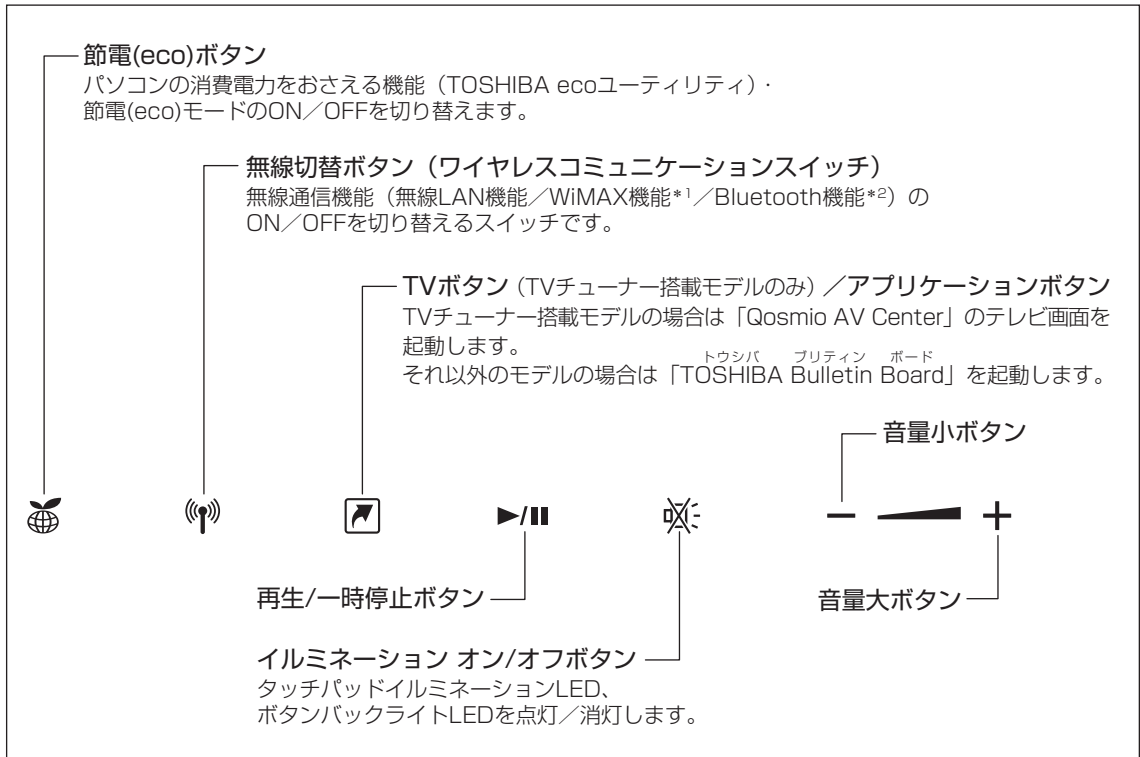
節電(eco)ボタン
パソコンの消費電力をおさえる機能（TOSHIBA ecoユーティリティ）・節電(eco)モードのON／OFFを切り替えます。

無線切替ボタン（ワイヤレスコミュニケーションスイッチ）
無線通信機能（無線LAN機能／WiMAX機能$^{*1}$／Bluetooth機能$^{*2}$）のON／OFFを切り替えるスイッチです。

TVボタン（TVチューナー搭載モデルのみ）／アプリケーションボタン
TVチューナー搭載モデルの場合は「Qosmio AV Center」のテレビ画面を起動します。
それ以外のモデルの場合は「TOSHIBA Bulletin Board（トウシバ ブリティン ボード）」を起動します。

音量小ボタン

再生/一時停止ボタン

音量大ボタン

イルミネーション オン/オフボタン
タッチパッドイルミネーションLED、ボタンバックライトLEDを点灯／消灯します。